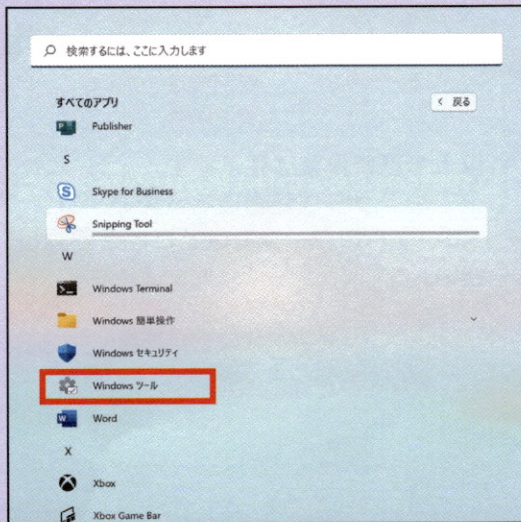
検索するには、ここに入力します

すべてのアプリ

< 戻る

Publisher

S

Skype for Business

Snipping Tool

W

Windows Terminal

Windows 簡単操作

Windows セキュリティ

Windows ツール

Word

X

Xbox

Xbox Game Bar